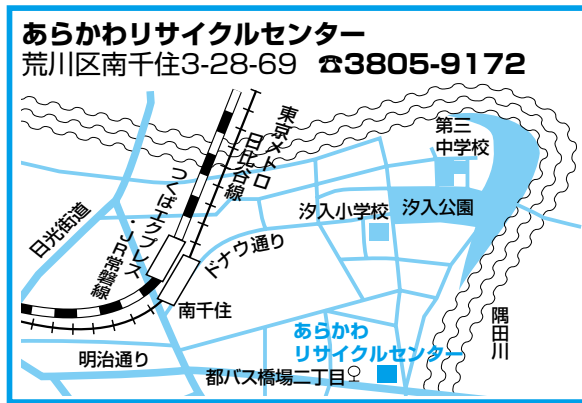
あらかわリサイクルセンター
荒川区南千住3-28-69 ☎3805-9172

東京メトロ日比谷線
つくばエクスプレス
JR常磐線
日光街道
第三中学校
汐入小学校
汐入公園
ドナウ通り
南千住
隅田川
明治通り
あらかわリサイクルセンター
都バス橋場二丁目